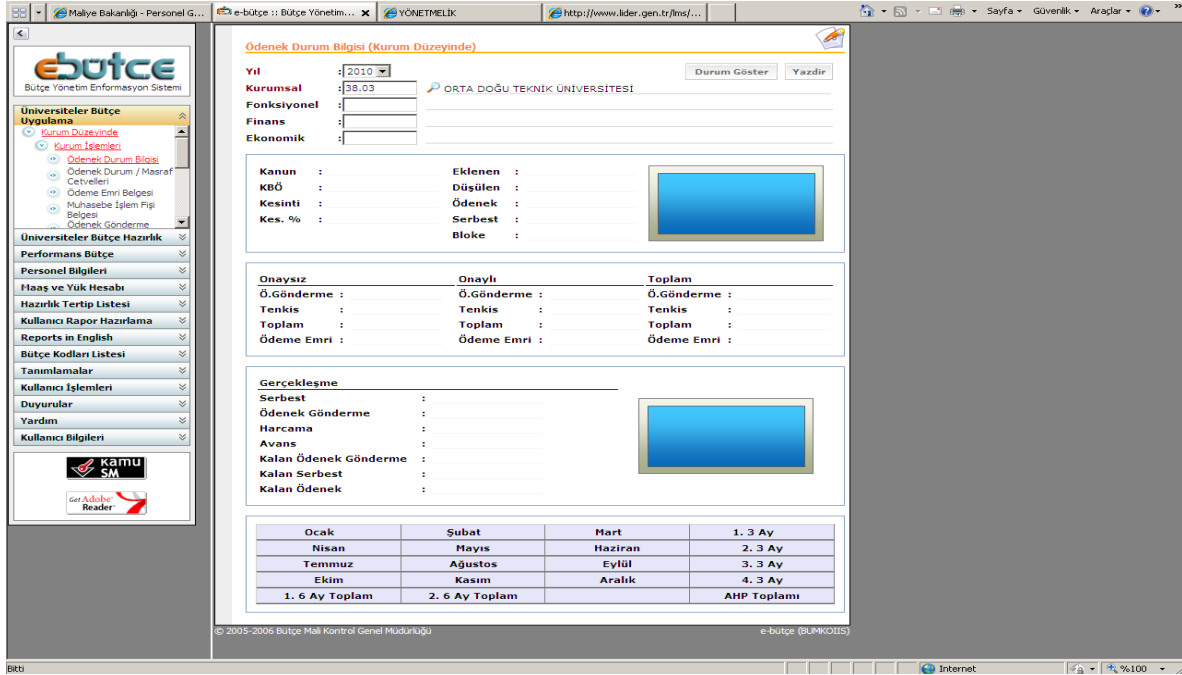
Maliye Bakanlığı - Personel G... | e-bütçe :: Bütçe Yönetim... | YÖNETMELİK | http://www.lider.gen.tr/lms/...

Sayfa ▾ Güvenlik ▾ Araçlar ▾

ebütçe
Bütçe Yönetim Enformasyon Sistemi

Üniversiteler Bütçe Uygulama
Kurum Düzeyinde
Kurum İşlemleri
Ödenek Durum Bilgisi
Ödenek Durum / Masraf Cetvelleri
Ödeme Emri Belgesi
Muhasebe İşlem Fişi Belgesi
Ödenek Gönderme
Üniversiteler Bütçe Hazırlık
Performans Bütçe
Personel Bilgileri
Maaş ve Yük Hesabı
Hazırlık Tertip Listesi
Kullanıcı Rapor Hazırlama
Reports in English
Bütçe Kodları Listesi
Tanımlamalar
Kullanıcı İşlemleri
Duyurular
Yardım
Kullanıcı Bilgileri

Kamu SM

Get Adobe Reader

Ödenek Durum Bilgisi (Kurum Düzeyinde)

Yıl : 2010
Kurumsal : 38.03 ORTA DOĞU TEKNİK ÜNİVERSİTESİ
Fonksiyonel :
Finans :
Ekonomik :

Durum Göster Yazdir

Kanun :
KBÖ :
Kesinti :
Kes. % :
Eklenen :
Düşülen :
Ödenek :
Serbest :
Bloke :

Onaysız
Ö.Gönderme :
Tenkis :
Toplam :
Ödeme Emri :

Onaylı
Ö.Gönderme :
Tenkis :
Toplam :
Ödeme Emri :

Toplam
Ö.Gönderme :
Tenkis :
Toplam :
Ödeme Emri :

Gerçekleşme
Serbest :
Ödenek Gönderme :
Harcama :
Avans :
Kalan Ödenek Gönderme :
Kalan Serbest :
Kalan Ödenek :

| Ocak | Şubat | Mart | 1. 3 Ay |
|---|---|---|---|
| Nisan | Mayıs | Haziran | 2. 3 Ay |
| Temmuz | Ağustos | Eylül | 3. 3 Ay |
| Ekim | Kasım | Aralık | 4. 3 Ay |
| 1. 6 Ay Toplam | 2. 6 Ay Toplam | | AHP Toplamı |

© 2005-2006 Bütçe Mali Kontrol Genel Müdürlüğü
e-bütçe (BUMKOIIS)

Bitti
Internet
%100